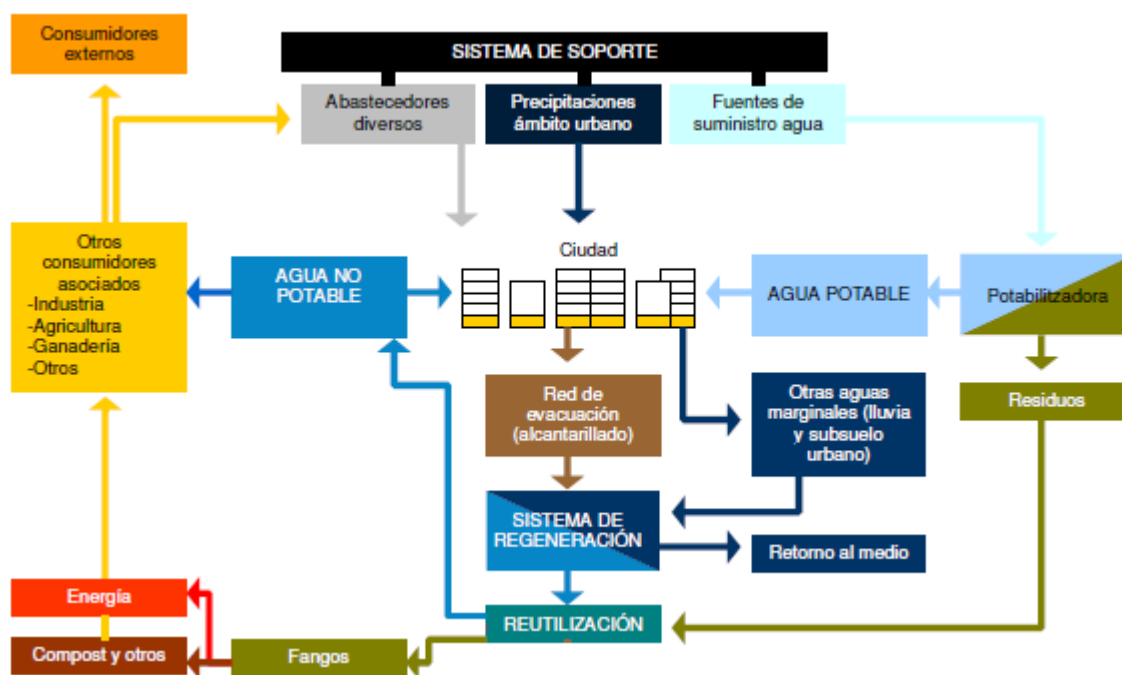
Consumidores externos

SISTEMA DE SOPORTE

Abastecedores diversos

Precipitaciones ámbito urbano

Fuentes de suministro agua

Otros consumidores asociados
-Industria
-Agricultura
-Ganadería
-Otros

AGUA NO POTABLE

Ciudad

AGUA POTABLE

Potabilizadora

Red de evacuación (alcantarillado)

Otras aguas marginales (lluvia y subsuelo urbano)

Residuos

SISTEMA DE REGENERACIÓN

Retorno al medio

Energía

REUTILIZACIÓN

Compost y otros

Fangos